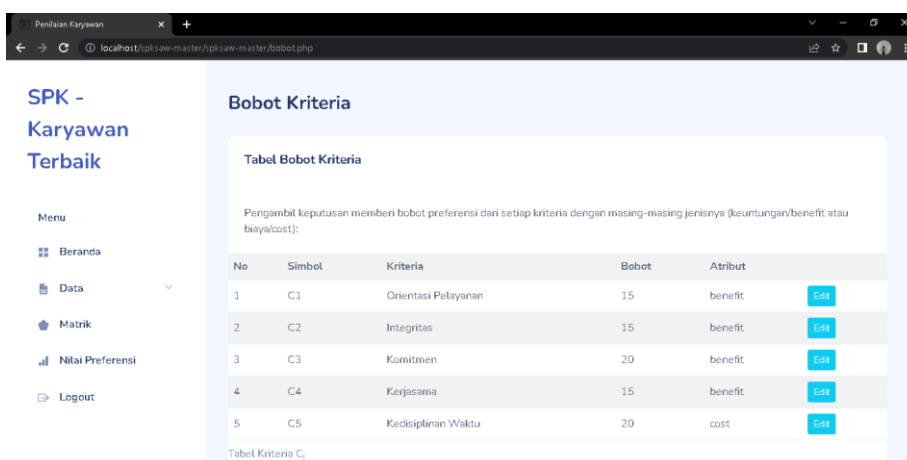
Penilaian Karyawan

localhost/spksaw-master/spksaw-master/bobot.php

SPK - Karyawan Terbaik

Menu

Beranda

Data

Matrik

Nilai Preferensi

Logout

Bobot Kriteria

Tabel Bobot Kriteria

Pengambil keputusan memberi bobot preferensi dari setiap kriteria dengan masing-masing jenisnya (keuntungan/benefit atau biaya/cost):

| No | Simbol | Kriteria | Bobot | Atribut | |
|---|---|---|---|---|---|
| 1 | C1 | Orientasi Pelayanan | 15 | benefit | Edit |
| 2 | C2 | Integritas | 15 | benefit | Edit |
| 3 | C3 | Komitmen | 20 | benefit | Edit |
| 4 | C4 | Kerjasama | 15 | benefit | Edit |
| 5 | C5 | Kedisiplinan Waktu | 20 | cost | Edit |

Tabel Kriteria $C_i$